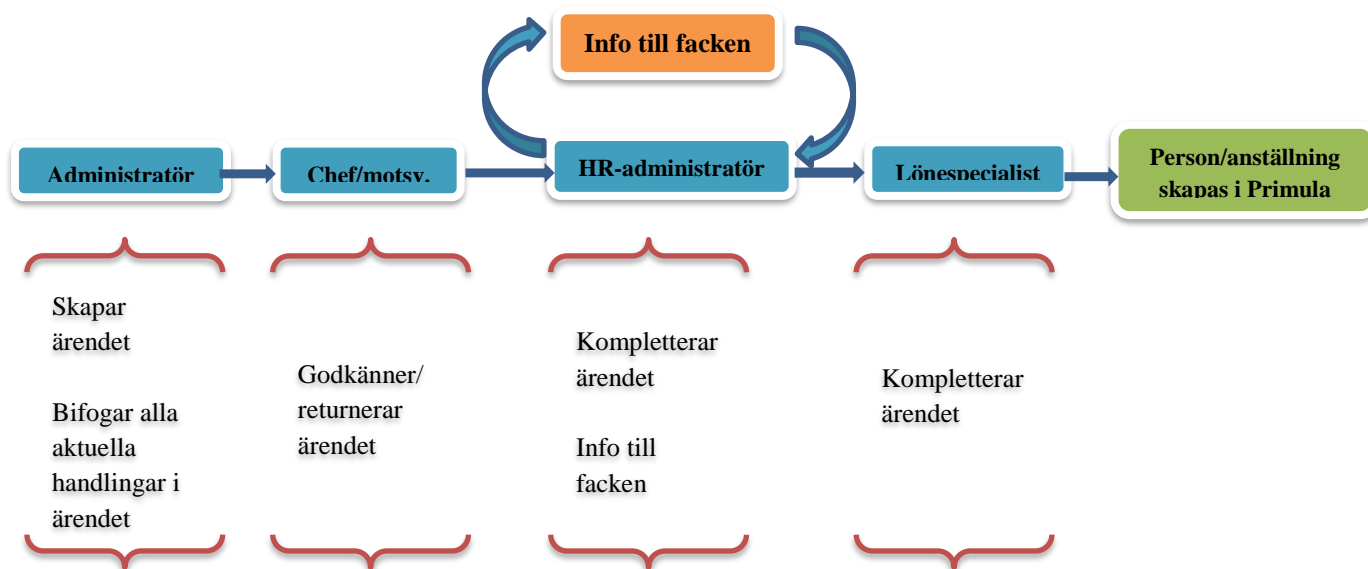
Info till facken

Administratör

Chef/motsv.

HR-administratör

Lönespecialist

Person/anställning skapas i Primula

Skapar ärendet

Bifogar alla aktuella handlingar i ärendet

Godkänner/ returnerar ärendet

Kompletterar ärendet

Info till facken

Kompletterar ärendet